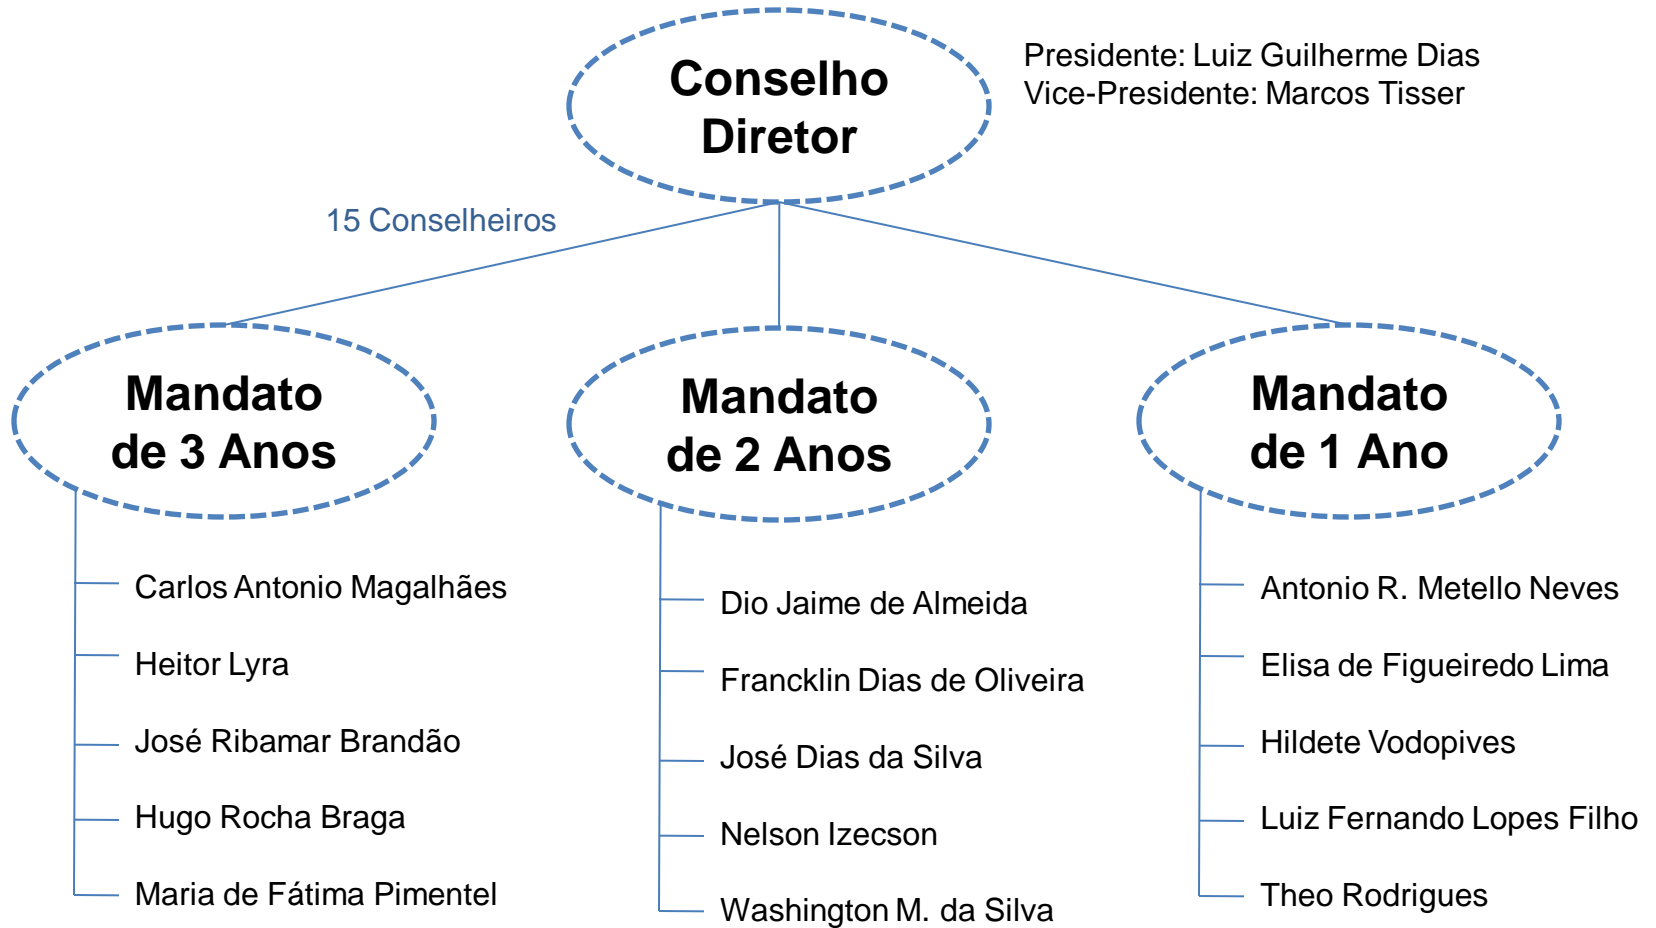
Conselho Diretor

Presidente: Luiz Guilherme Dias
Vice-Presidente: Marcos Tisser

15 Conselheiros

Mandato de 3 Anos

Carlos Antonio Magalhães
Heitor Lyra
José Ribamar Brandão
Hugo Rocha Braga
Maria de Fátima Pimentel

Mandato de 2 Anos

Dio Jaime de Almeida
Francklin Dias de Oliveira
José Dias da Silva
Nelson Izecson
Washington M. da Silva

Mandato de 1 Ano

Antonio R. Metello Neves
Elisa de Figueiredo Lima
Hildete Vodopives
Luiz Fernando Lopes Filho
Theo Rodrigues